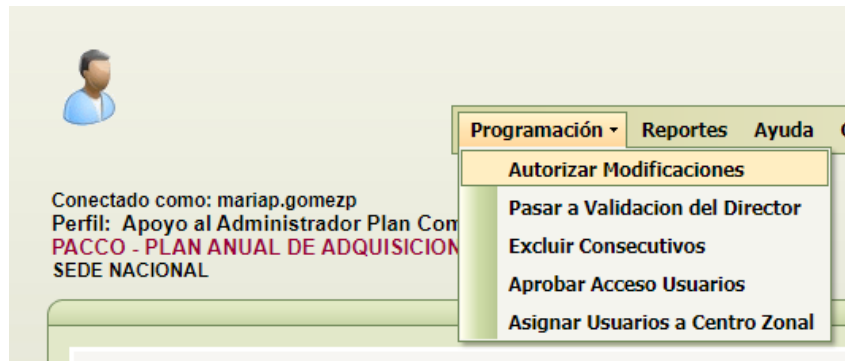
Programación ▾ Reportes Ayuda

Autorizar Modificaciones

Pasar a Validacion del Director

Excluir Consecutivos

Aprobar Acceso Usuarios

Asignar Usuarios a Centro Zonal

Conectado como: mariap.gomezp
Perfil: Apoyo al Administrador Plan Com
PACCO - PLAN ANUAL DE ADQUISICION
SEDE NACIONAL